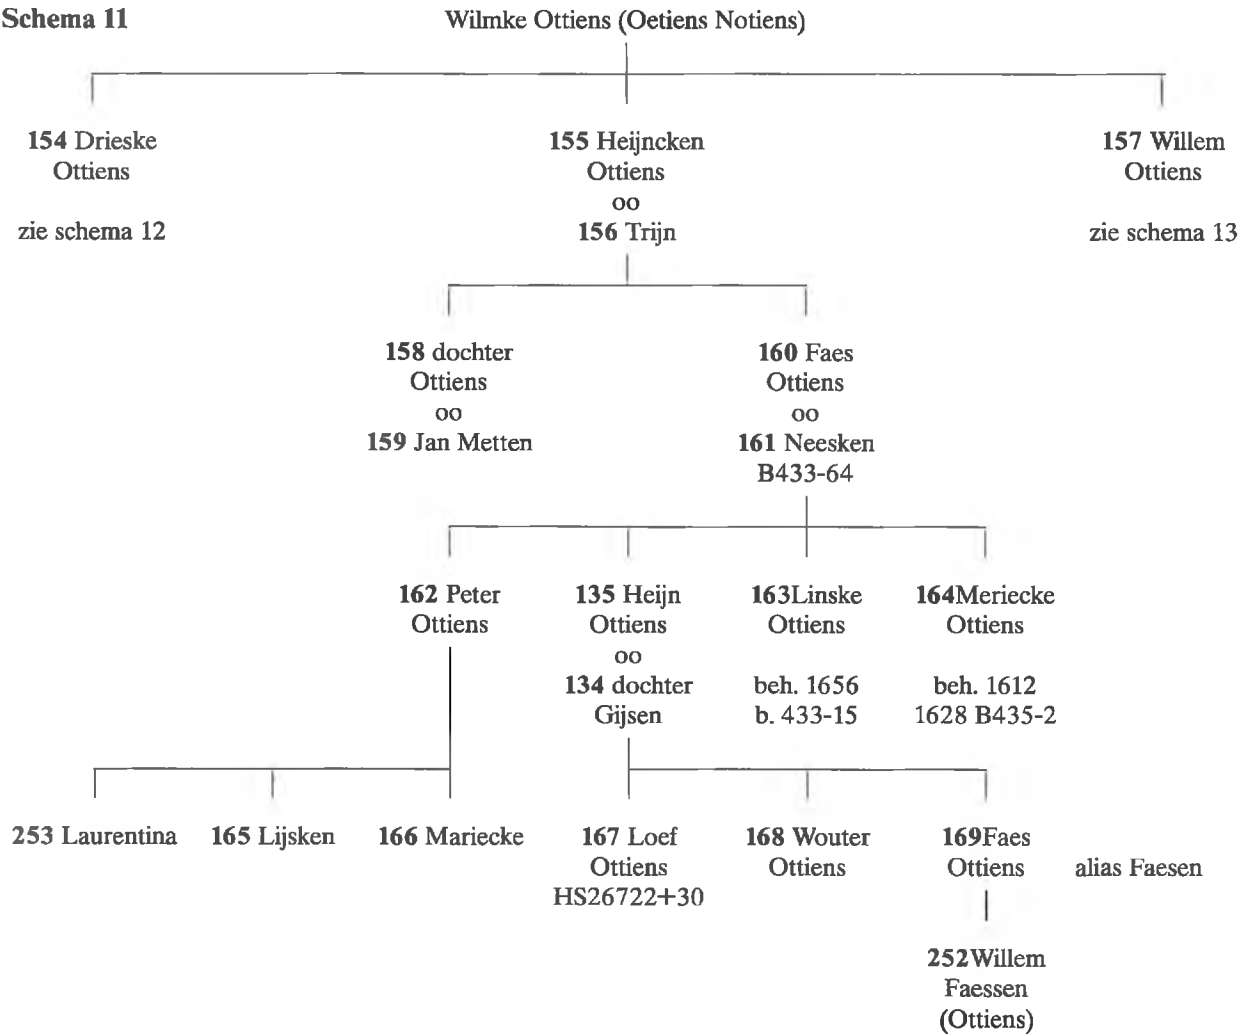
**Schema 11**

Wilmke Ottiens (Oetiens Notiens)

**154** Drieske Ottiens

zie schema 12

**155** Heijncken Ottiens
oo
**156** Trijn

**157** Willem Ottiens

zie schema 13

**158** dochter Ottiens
oo
**159** Jan Metten

**160** Faes Ottiens
oo
**161** Neesken
B433-64

**162** Peter Ottiens

**135** Heijn Ottiens
oo
**134** dochter Gijsen

**163**Linske Ottiens

beh. 1656
b. 433-15

**164**Meriecke Ottiens

beh. 1612
1628 B435-2

**253** Laurentina

**165** Lijsken

**166** Mariecke

**167** Loef Ottiens
HS26722+30

**168** Wouter Ottiens

**169**Faes Ottiens

alias Faesen

**252**Willem Faessen (Ottiens)